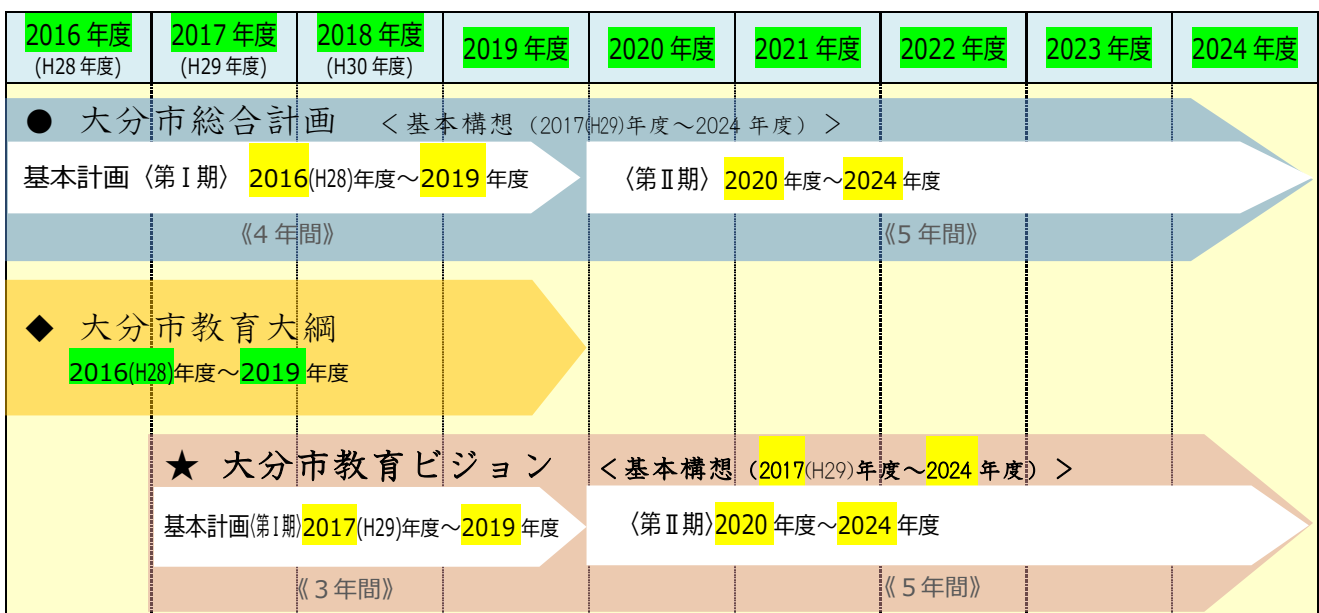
| 2016年度 (H28年度) | 2017年度 (H29年度) | 2018年度 (H30年度) | 2019年度 | 2020年度 | 2021年度 | 2022年度 | 2023年度 | 2024年度 |
|---|---|---|---|---|---|---|---|---|

● 大分市総合計画 ＜基本構想（2017(H29)年度～2024年度）＞

基本計画〈第Ⅰ期〉 2016(H28)年度～2019年度

《4年間》

〈第Ⅱ期〉 2020年度～2024年度

《5年間》

◆ 大分市教育大綱

2016(H28)年度～2019年度

★ 大分市教育ビジョン ＜基本構想（2017(H29)年度～2024年度）＞

基本計画〈第Ⅰ期〉2017(H29)年度～2019年度

《3年間》

〈第Ⅱ期〉2020年度～2024年度

《5年間》